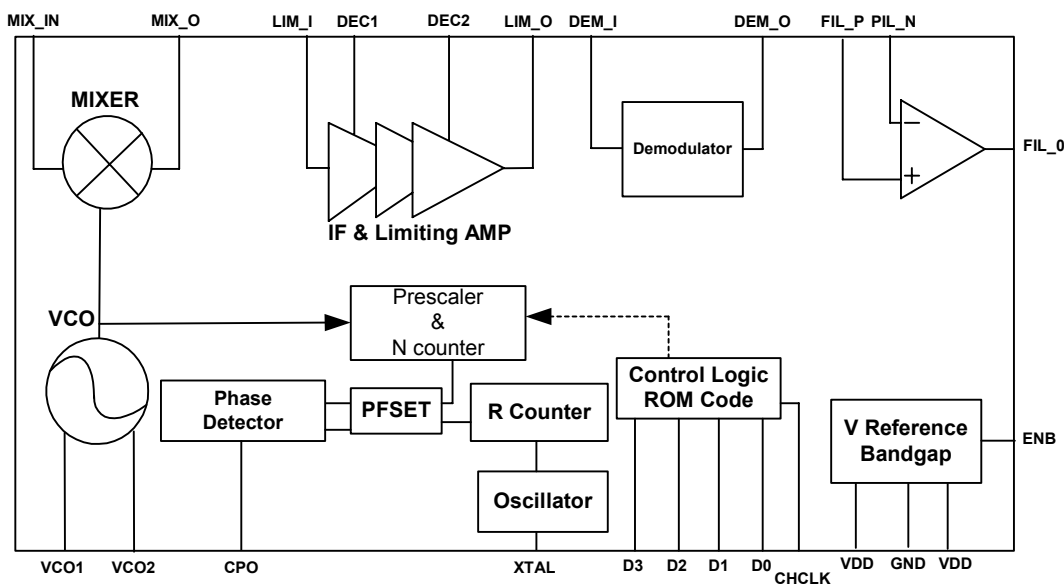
MIX_IN MIX_O LIM_I DEC1 DEC2 LIM_O DEM_I DEM_O FIL_P PIL_N

MIXER

Demodulator

FIL_0

IF & Limiting AMP

VCO

Prescaler
&
N counter

Control Logic
ROM Code

Phase
Detector

PFSET

R Counter

V Reference
Bandgap

ENB

Oscillator

VCO1 VCO2 CPO XTAL D3 D2 D1 D0 CHCLK VDD GND VDD